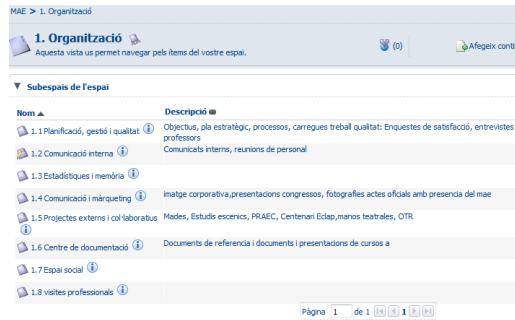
MAE > 1. Organització

1. Organització
Aquesta vista us permet navegar pels ítems del vostre espai.

(0)

Afegeix conti

▼ Subespais de l'espai

| Nom ▲ | Descripció |
|---|---|
| 1.1 Planificació, gestió i qualitat | Objectius, pla estratègic, processos, carregues treball qualitat: Enquestes de satisfacció, entrevistes professors |
| 1.2 Comunicació interna | Comunicats interns, reunions de personal |
| 1.3 Estadístiques i memòria | |
| 1.4 Comunicació i màrqueting | imatge corporativa,presentacions congressos, fotografies actes oficials amb presencia del mae |
| 1.5 Projectes externs i col·laboratius | Mades, Estudis escenics, PRAEC, Centenari Eclap,manos teatrales, OTR |
| 1.6 Centre de documentació | Documents de referencia i documents i presentacions de cursos a |
| 1.7 Espai social | |
| 1.8 visites professionals | |

Pàgina 1 de 1 1